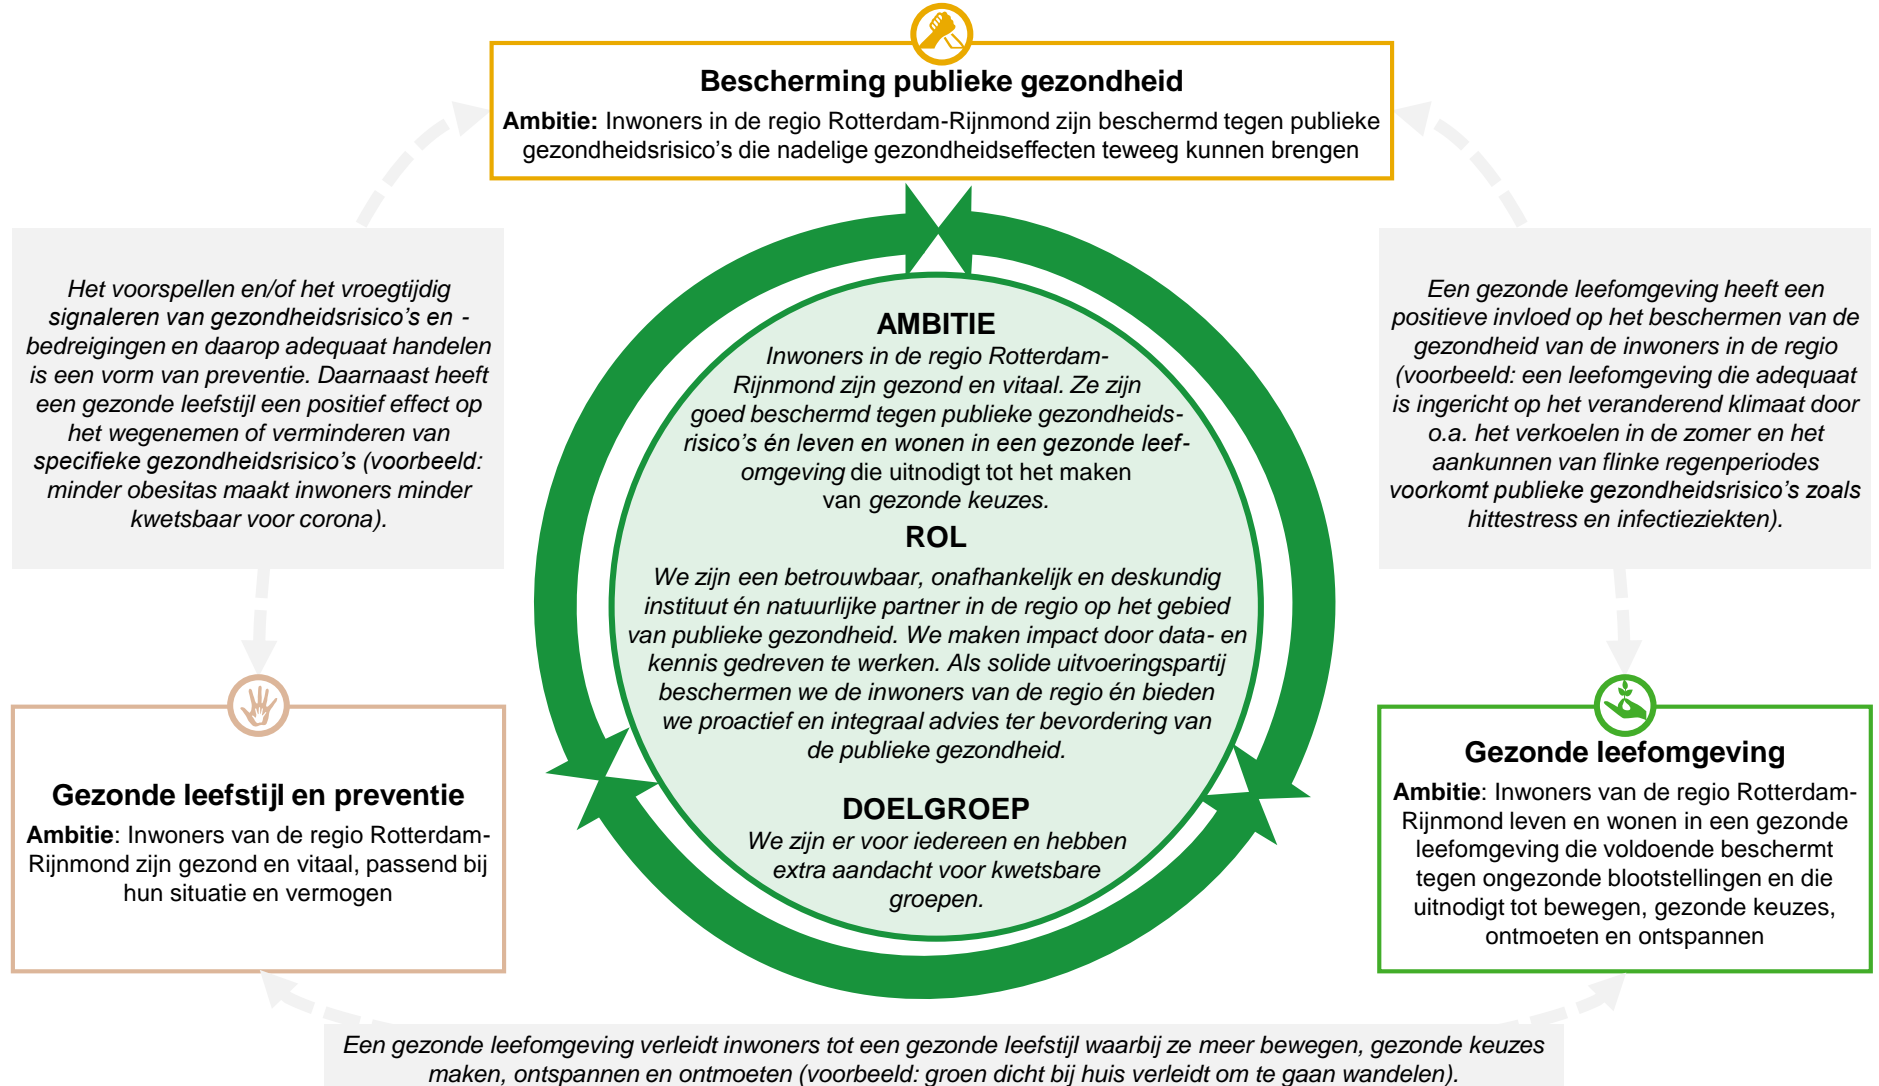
**Bescherming publieke gezondheid**

**Ambitie:** Inwoners in de regio Rotterdam-Rijnmond zijn beschermd tegen publieke gezondheidsrisico's die nadelige gezondheidseffecten teweeg kunnen brengen

*Het voorspellen en/of het vroegtijdig signaleren van gezondheidsrisico's en -bedreigingen en daarop adequaat handelen is een vorm van preventie. Daarnaast heeft een gezonde leefstijl een positief effect op het wegenemen of verminderen van specifieke gezondheidsrisico's (voorbeeld: minder obesitas maakt inwoners minder kwetsbaar voor corona).*

*Een gezonde leefomgeving heeft een positieve invloed op het beschermen van de gezondheid van de inwoners in de regio (voorbeeld: een leefomgeving die adequaat is ingericht op het veranderend klimaat door o.a. het verkoelen in de zomer en het aankunnen van flinke regenperiodes voorkomt publieke gezondheidsrisico's zoals hittestress en infectieziekten).*

**AMBITIE**
*Inwoners in de regio Rotterdam-Rijnmond zijn gezond en vitaal. Ze zijn goed beschermd tegen publieke gezondheidsrisico's én leven en wonen in een gezonde leefomgeving* die uitnodigt tot het maken van *gezonde keuzes.*

**ROL**
*We zijn een betrouwbaar, onafhankelijk en deskundig instituut én natuurlijke partner in de regio op het gebied van publieke gezondheid. We maken impact door data- en kennis gedreven te werken. Als solide uitvoeringspartij beschermen we de inwoners van de regio én bieden we proactief en integraal advies ter bevordering van de publieke gezondheid.*

**DOELGROEP**
*We zijn er voor iedereen en hebben extra aandacht voor kwetsbare groepen.*

**Gezonde leefstijl en preventie**

**Ambitie**: Inwoners van de regio Rotterdam-Rijnmond zijn gezond en vitaal, passend bij hun situatie en vermogen

**Gezonde leefomgeving**

**Ambitie**: Inwoners van de regio Rotterdam-Rijnmond leven en wonen in een gezonde leefomgeving die voldoende beschermt tegen ongezonde blootstellingen en die uitnodigt tot bewegen, gezonde keuzes, ontmoeten en ontspannen

*Een gezonde leefomgeving verleidt inwoners tot een gezonde leefstijl waarbij ze meer bewegen, gezonde keuzes maken, ontspannen en ontmoeten (voorbeeld: groen dicht bij huis verleidt om te gaan wandelen).*